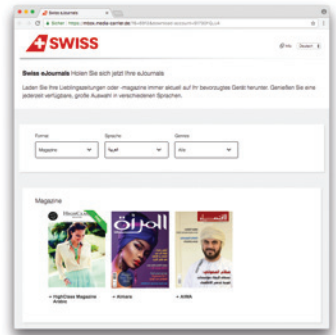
Swiss eJournals

Sicher | https://mssa.media-carrier.de/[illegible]

SWISS

Hilfe Deutsch

Swiss eJournals Holen Sie sich jetzt Ihre eJournals

Laden Sie Ihre Lieblingszeitungen oder -magazine immer aktuell auf Ihr bevorzugtes Gerät herunter. Geniessen Sie eine jederzeit verfügbare, große Auswahl in verschiedenen Sprachen.

Format
Magazine

Sprache
عربي

Genres
Alle

Magazine

+ HighClass Magazine Arabic

+ Arrivals

+ AMNA

المرأة